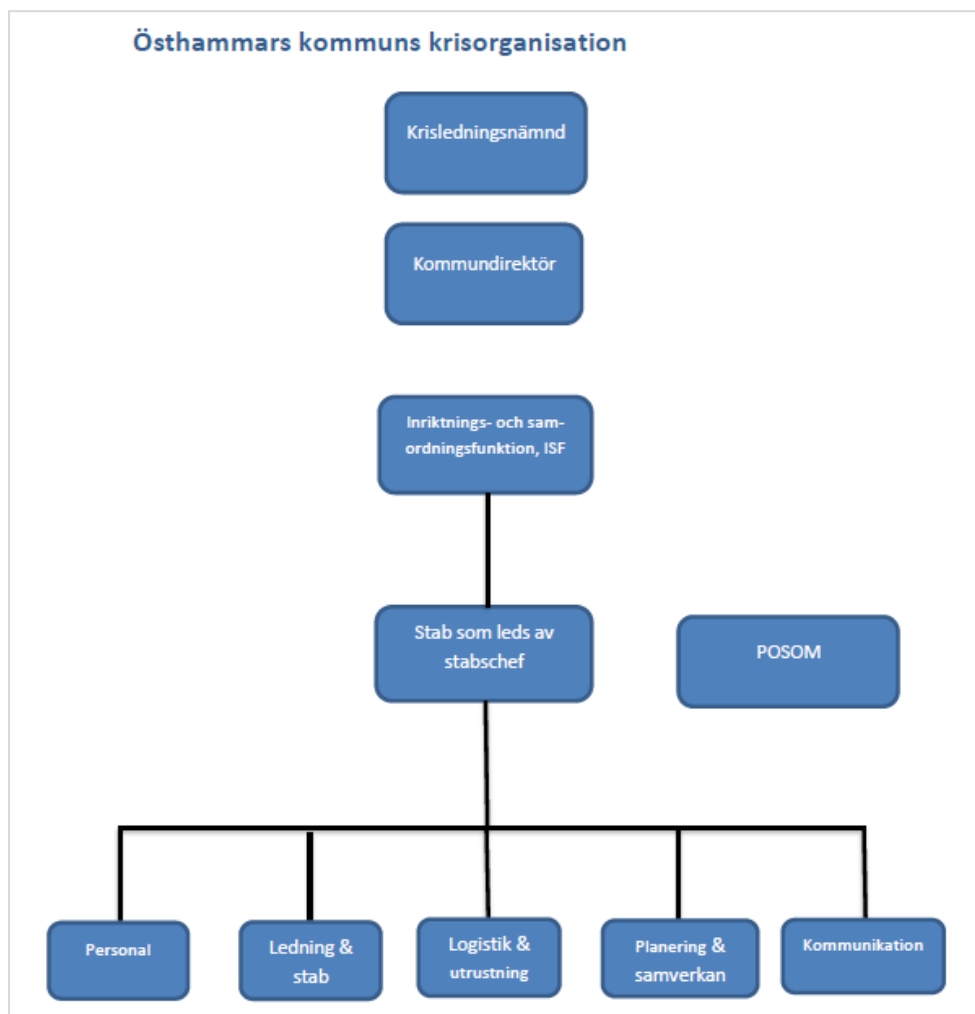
Östhammars kommuns krisorganisation

Krisledningsnämnd

Kommundirektör

Inriktnings- och samordningsfunktion, ISF

Stab som leds av stabschef

POSOM

Personal

Ledning & stab

Logistik & utrustning

Planering & samverkan

Kommunikation